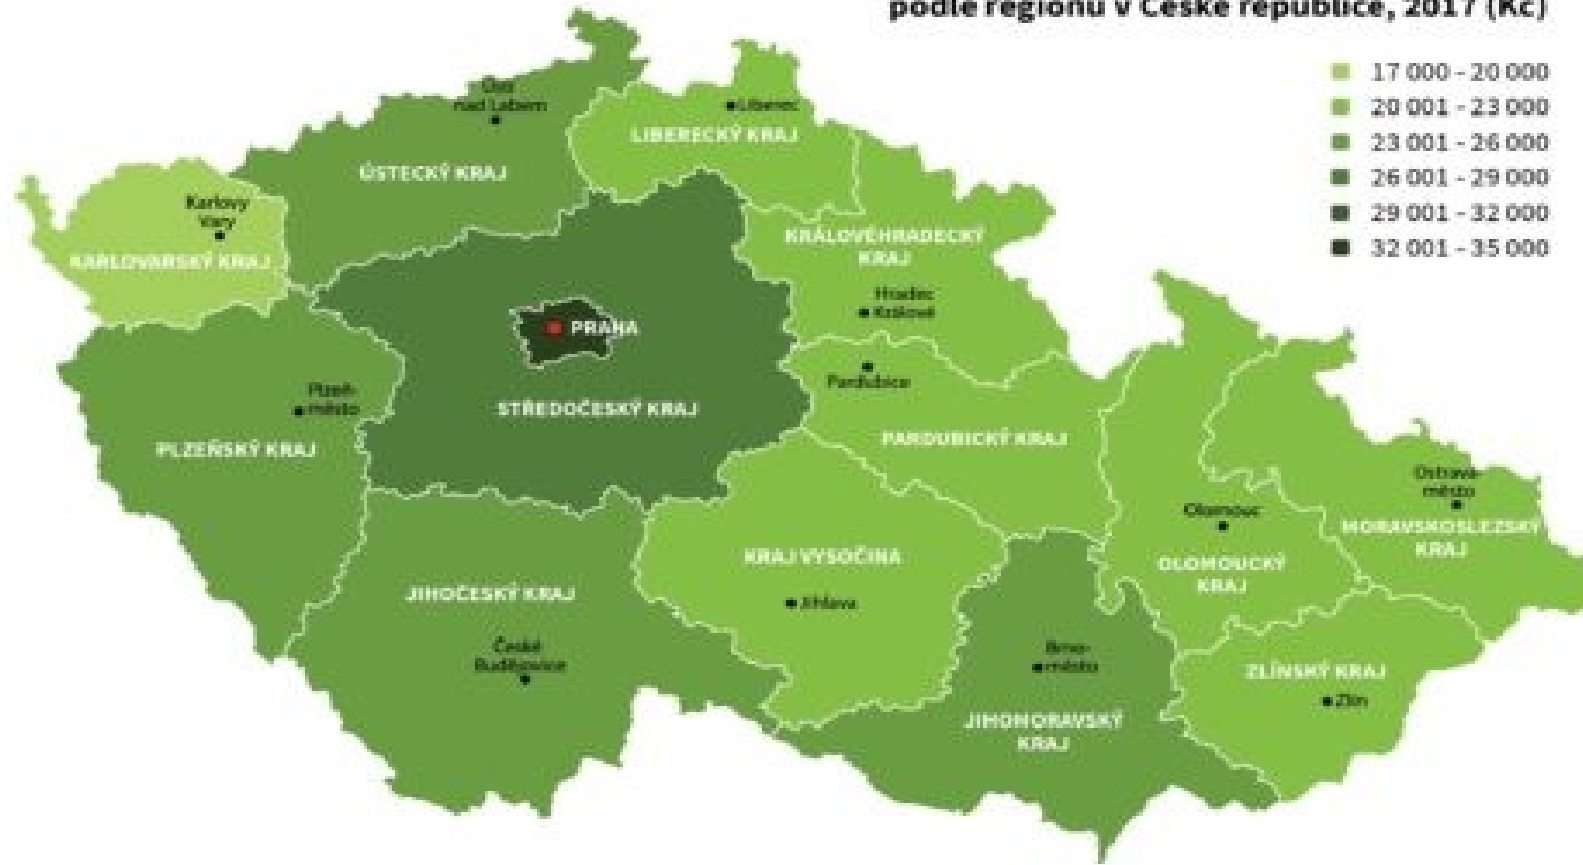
podle regionu v České republice, 2017 (Kč)

17 000 - 20 000
20 001 - 23 000
23 001 - 26 000
26 001 - 29 000
29 001 - 32 000
32 001 - 35 000

Ústí nad Labem
Liberec
LIBERECKÝ KRAJ
ÚSTECKÝ KRAJ
Karlovy Vary
KARLOVARSKÝ KRAJ
KRÁLOVÉHRADECKÝ KRAJ
Hradec Králové
PRAHA
Plzeň-město
STŘEDOČESKÝ KRAJ
Pardubice
PLZEŇSKÝ KRAJ
PARDUBICKÝ KRAJ
Ostrava-město
Olomouc
MORAVSKOSLEZSKÝ KRAJ
KRAJ VYSOČINA
OLOMOUCKÝ KRAJ
JIHOČESKÝ KRAJ
Jihlava
České Budějovice
Brno-město
ZLÍNSKÝ KRAJ
Zlín
JIHOMORAVSKÝ KRAJ